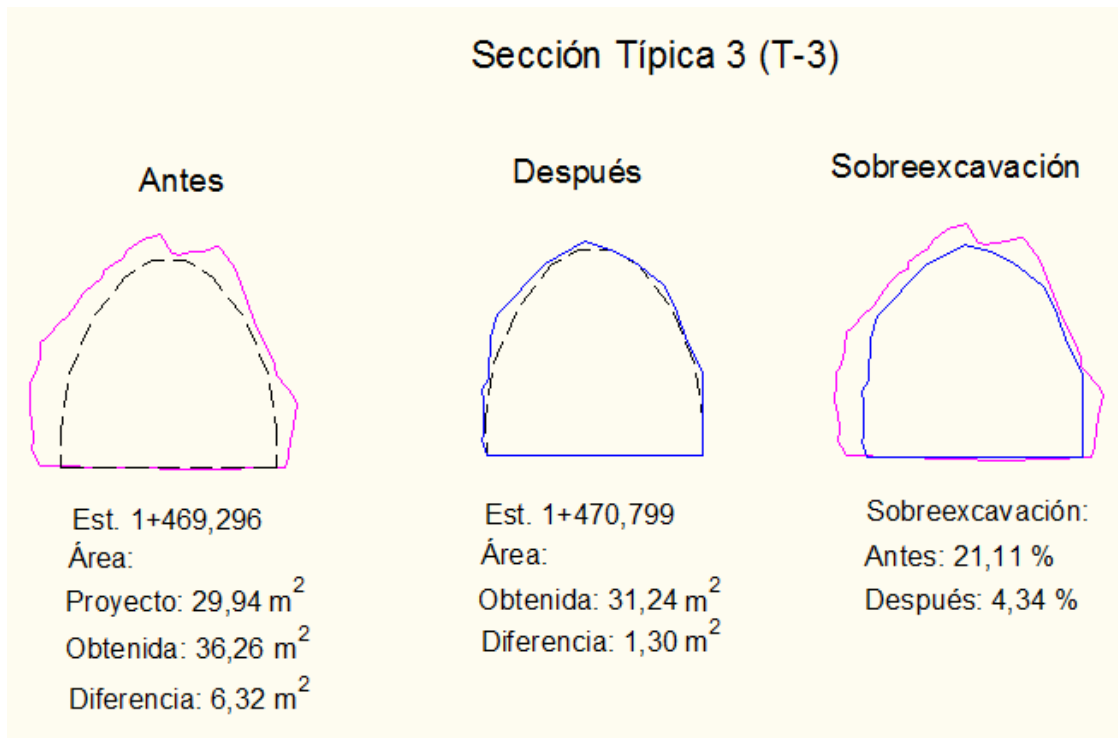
Sección Típica 3 (T-3)

Antes

Después

Sobreexcavación

Est. 1+469,296
Área:
Proyecto: 29,94 $m^2$
Obtenida: 36,26 $m^2$
Diferencia: 6,32 $m^2$

Est. 1+470,799
Área:
Obtenida: 31,24 $m^2$
Diferencia: 1,30 $m^2$

Sobreexcavación:
Antes: 21,11 %
Después: 4,34 %